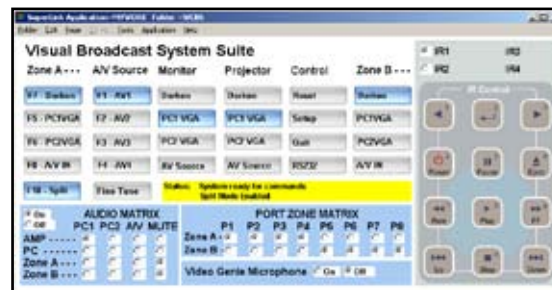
SuperLink Application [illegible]

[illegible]

Visual Broadcast System Suite

Zone A - - - A/V Source Monitor Projector Control Zone B - - -

F1 - Darken F1 - AV1 Darken Darken Reset Darken

F5 - PC1VGA F2 - AV2 PC1 VGA PC1 VGA Setup PC1VGA

F6 - PC2VGA F3 - AV3 PC2 VGA PC2 VGA Quit PC2VGA

F8 - A/V IN F4 - AV4 AV Source AV Source RS232 A/V IN

F10 - Split Fine Tune

Status: System ready for commands Split Mode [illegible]

On Off

AUDIO MATRIX

PC1 PC2 A/V MUTE

AMP - - - - - -

PC - - - - - - -

Zone A - - -

Zone B - - -

PORT ZONE MATRIX

P1 P2 P3 P4 P5 P6 P7 P8

Zone A -

Zone B -

Video Genie Microphone On Off

IR1 IR3

IR2 IR4

IR Control

Power Pause Eject

Rew Play FF

Stop